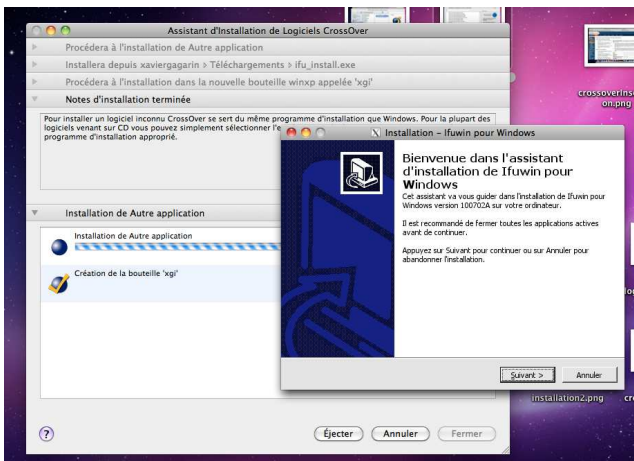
Assistant d'Installation de Logiciels CrossOver

Procédera à l'installation de Autre application

Installera depuis xaviergagarin > Téléchargements > ifu_install.exe

Procédera à l'installation dans la nouvelle bouteille winxp appelée 'xgi'

Notes d'installation terminée

Pour installer un logiciel inconnu CrossOver se sert du même programme d'installation que Windows. Pour la plupart des logiciels venant sur CD vous pouvez simplement sélectionner l'e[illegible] programme d'installation approprié.

Installation de Autre application

Installation de Autre application

Création de la bouteille 'xgi'

Éjecter Annuler Fermer

crossoverinst on.png

Installation – Ifuwin pour Windows

Bienvenue dans l'assistant d'installation de Ifuwin pour Windows

Cet assistant va vous guider dans l'installation de Ifuwin pour Windows version 100702A sur votre ordinateur.

Il est recommandé de fermer toutes les applications actives avant de continuer.

Appuyez sur Suivant pour continuer ou sur Annuler pour abandonner l'installation.

Suivant > Annuler

installation2.png